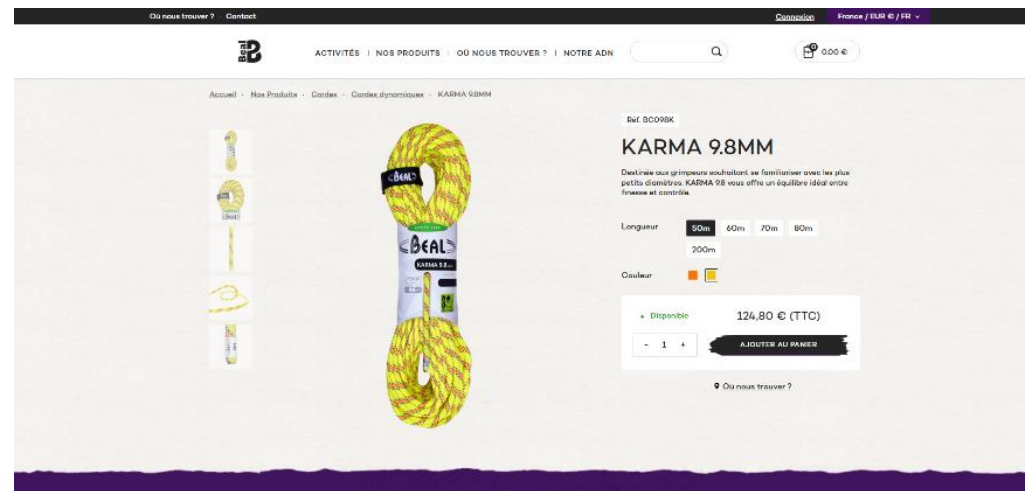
Où nous trouver ? Contact

Connexion France / EUR € / FR

ACTIVITÉS | NOS PRODUITS | OÙ NOUS TROUVER ? | NOTRE ADN

0,00 €

Accueil · Nos Produits · Cordes · Cordes dynamiques · KARMA 9.8MM

BEAL

BEAL

KARMA 9.8

Réf. BC098K

KARMA 9.8MM

Destinée aux grimpeurs souhaitant se familiariser avec les plus petits diamètres. KARMA 9.8 vous offre un équilibre idéal entre finesse et contrôle.

Longueur 50m 60m 70m 80m 200m

Couleur

• Disponible 124,80 € (TTC)

- 1 + AJOUTER AU PANIER

Où nous trouver ?